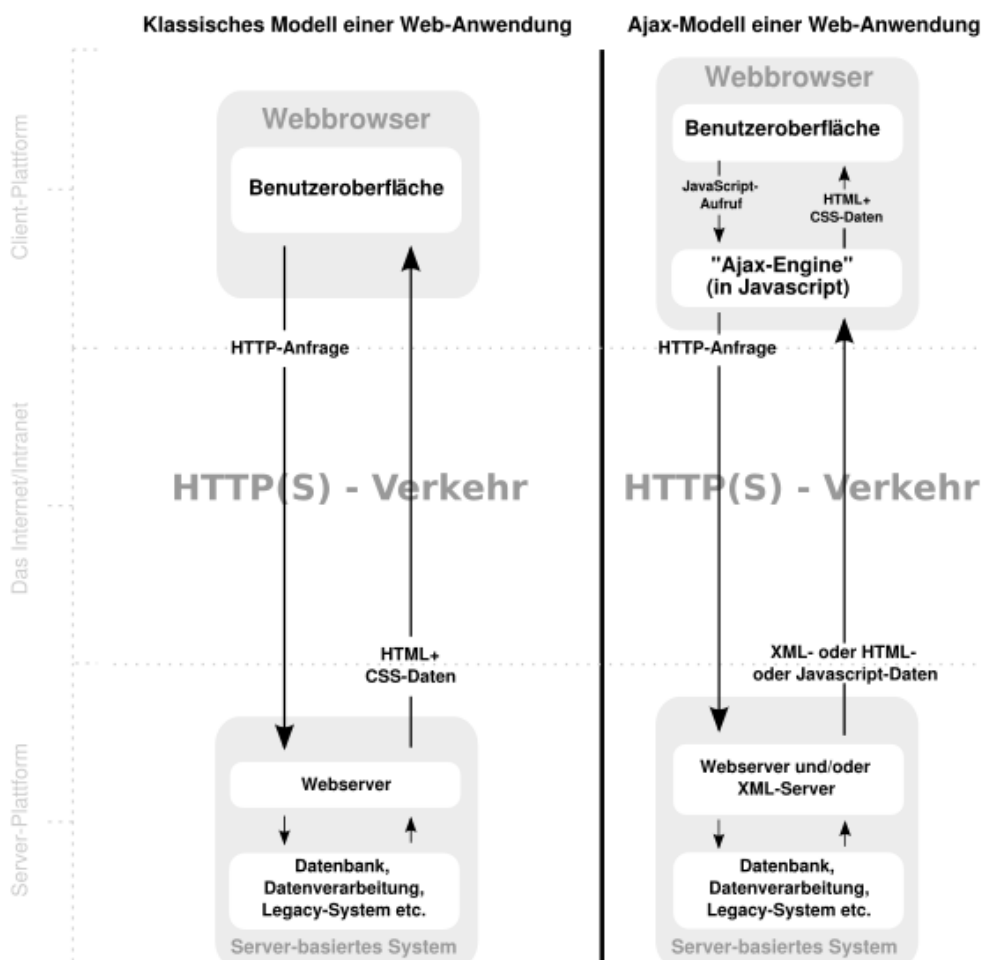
Klassisches Modell einer Web-Anwendung

Ajax-Modell einer Web-Anwendung

Client-Plattform

Das Internet/Intranet

Server-Plattform

Webbrowser

Benutzeroberfläche

HTTP-Anfrage

HTTP(S) - Verkehr

HTML+
CSS-Daten

Webserver

Datenbank,
Datenverarbeitung,
Legacy-System etc.

Server-basiertes System

Webbrowser

Benutzeroberfläche

JavaScript-
Aufruf

HTML+
CSS-Daten

"Ajax-Engine"
(in Javascript)

HTTP-Anfrage

HTTP(S) - Verkehr

XML- oder HTML-
oder Javascript-Daten

Webserver und/oder
XML-Server

Datenbank,
Datenverarbeitung,
Legacy-System etc.

Server-basiertes System